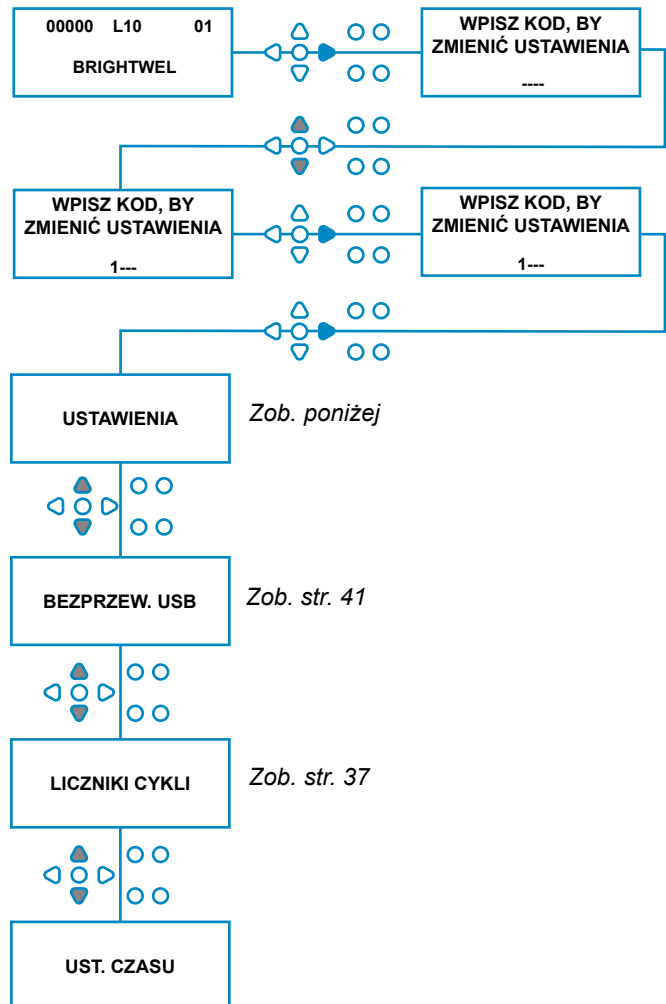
00000 L10 01

BRIGHTWEL

WPISZ KOD, BY ZMIENIĆ USTAWIENIA

----

WPISZ KOD, BY ZMIENIĆ USTAWIENIA

1---

WPISZ KOD, BY ZMIENIĆ USTAWIENIA

1---

USTAWIENIA

Zob. poniżej

BEZPRZEW. USB

Zob. str. 41

LICZNIKI CYKLI

Zob. str. 37

UST. CZASU